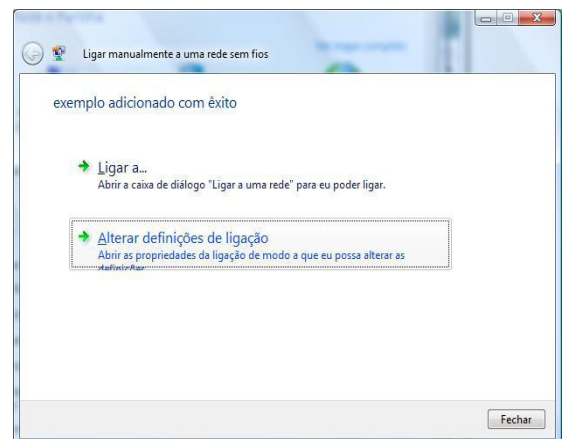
Ligar manualmente a uma rede sem fios

exemplo adicionado com êxito

Ligar a...
Abrir a caixa de diálogo "Ligar a uma rede" para eu poder ligar.

Alterar definições de ligação
Abrir as propriedades da ligação de modo a que eu possa alterar as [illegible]

Fechar